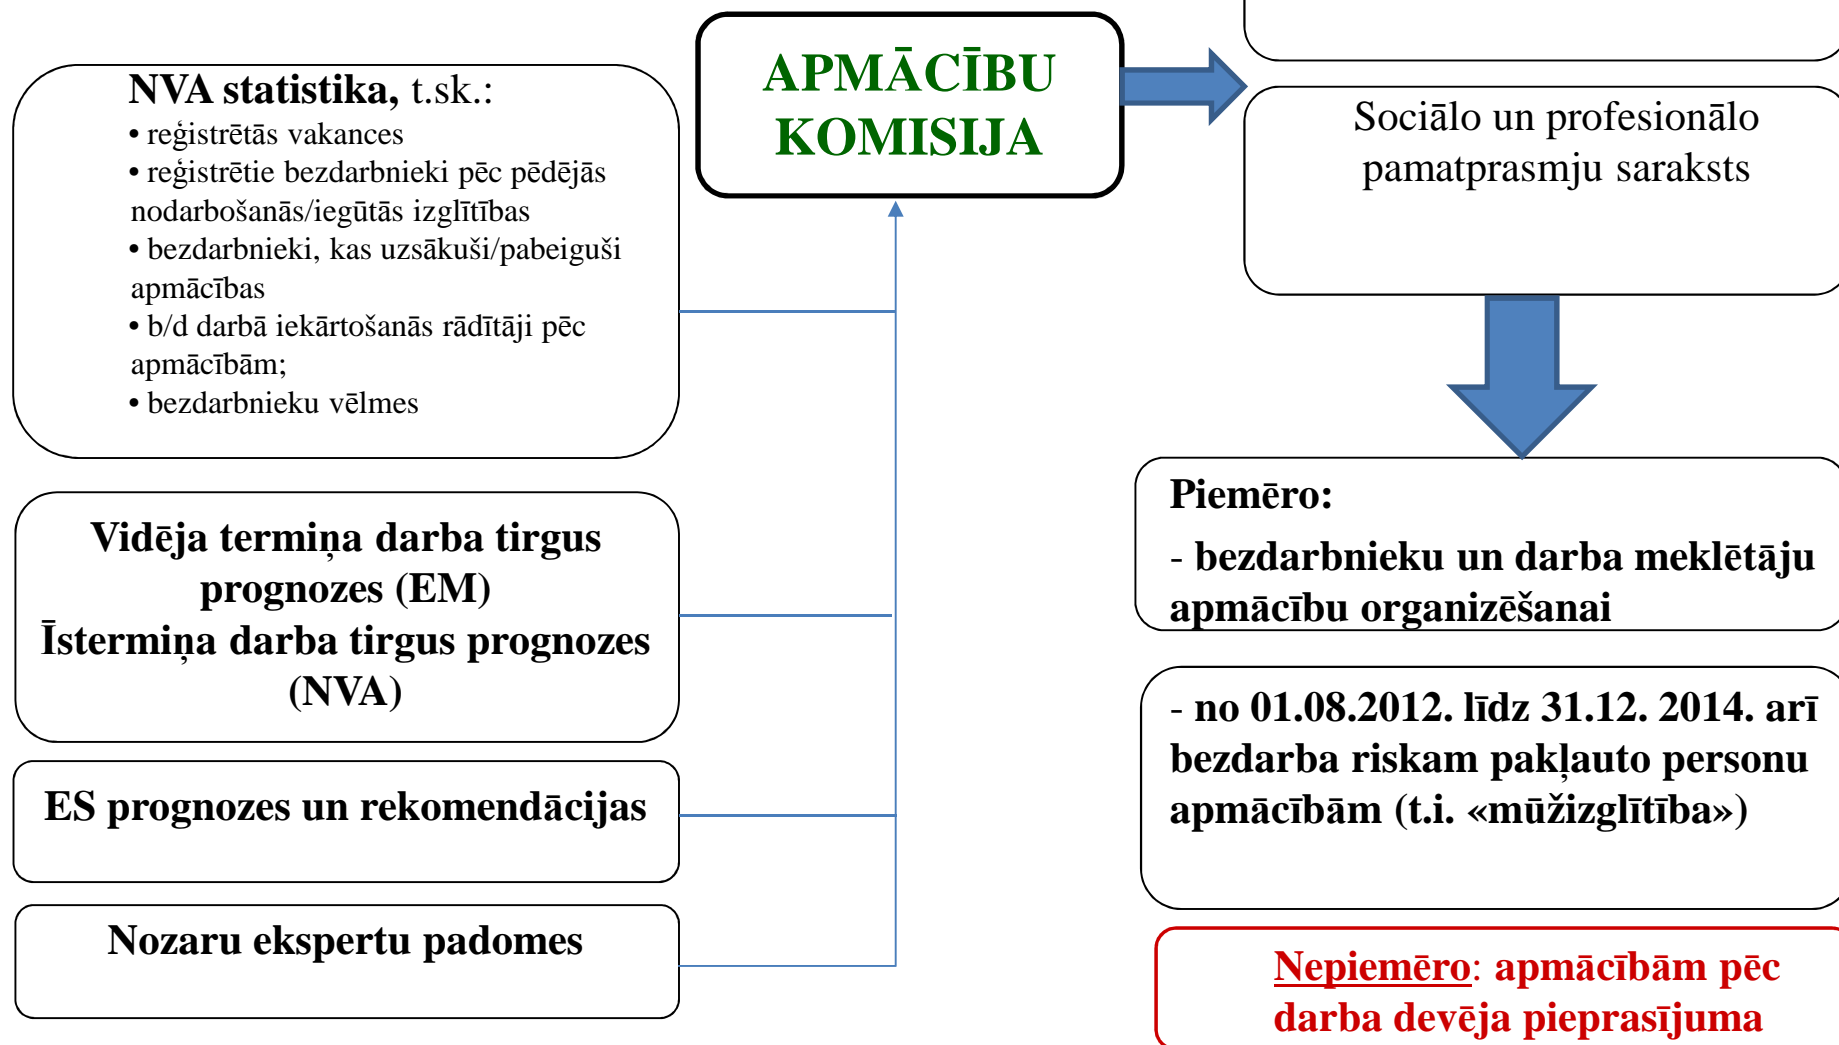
NVA statistika, t.sk.:
• reģistrētās vakances
• reģistrētie bezdarbnieki pēc pēdējās nodarbošanās/iegūtās izglītības
• bezdarbnieki, kas uzsākuši/pabeiguši apmācības
• b/d darbā iekārtošanās rādītāji pēc apmācībām;
• bezdarbnieku vēlmes

APMĀCĪBU KOMISIJA

Sociālo un profesionālo pamatprasmju saraksts

Vidēja termiņa darba tirgus prognozes (EM)
Īstermiņa darba tirgus prognozes (NVA)

ES prognozes un rekomendācijas

Nozaru ekspertu padomes

Piemēro:
- bezdarbnieku un darba meklētāju apmācību organizēšanai

- no 01.08.2012. līdz 31.12. 2014. arī bezdarba riskam pakļauto personu apmācībām (t.i. «mūžizglītība»)

Nepiemēro: apmācībām pēc darba devēja pieprasījuma